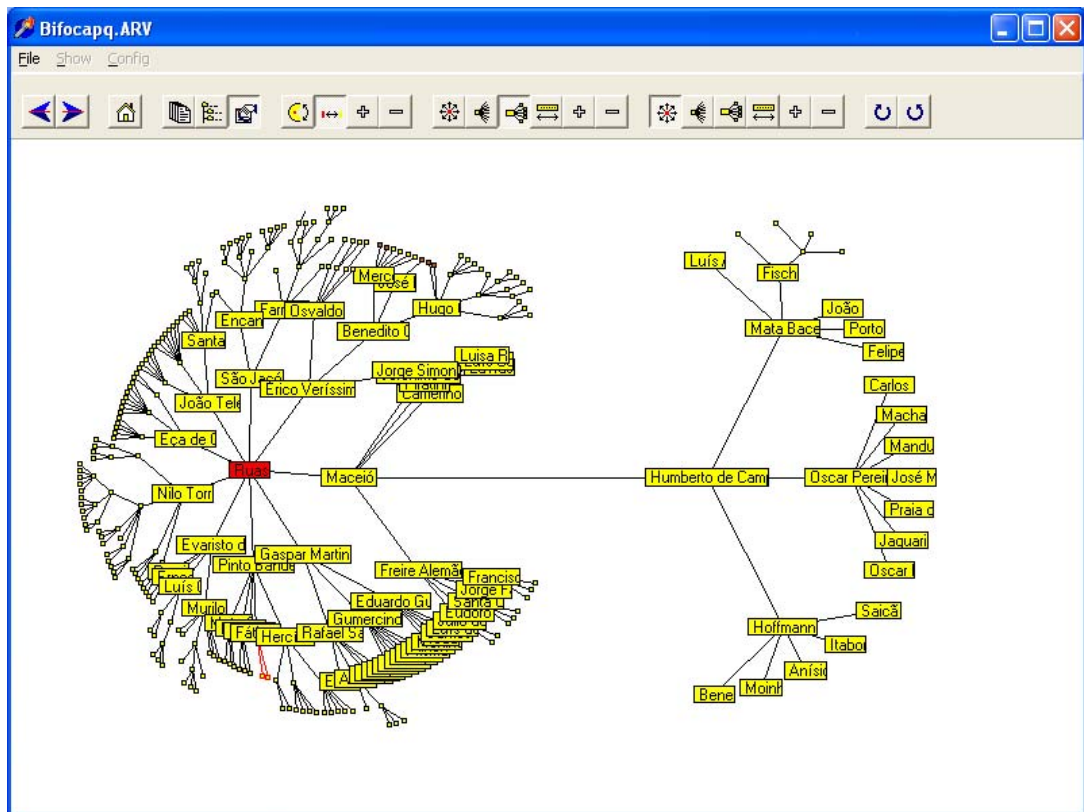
Bifocapq.ARV

File Show Config

Luís

Fisch

João

Mata Bace

Porto

Felipe

Carlos

Macha

Mandu

Humberto de Cam

Oscar Perei

José M

Praia d

Jaguari

Oscar I

Saicã

Hoffmann

Itabor

Anísi

Bene

Moinh

Merc

José

Farr

Osvaldo

Encan

Hugo

Benedito

Santa

Luisa R

Jorge Simon

São José

Erico Veríssim

Camerino

João Tele

Eça de

Ruas

Maceió

Nilo Torr

Evaristo d

Gaspar Martin

Pinto Bandei

Freire Alemã

Francisc

Ernes

Luís

Jorge F

Eduardo Gu

Santa

Eudoro

Murilo

Gumercind

Fát

Herci

Rafael Sa

E

A